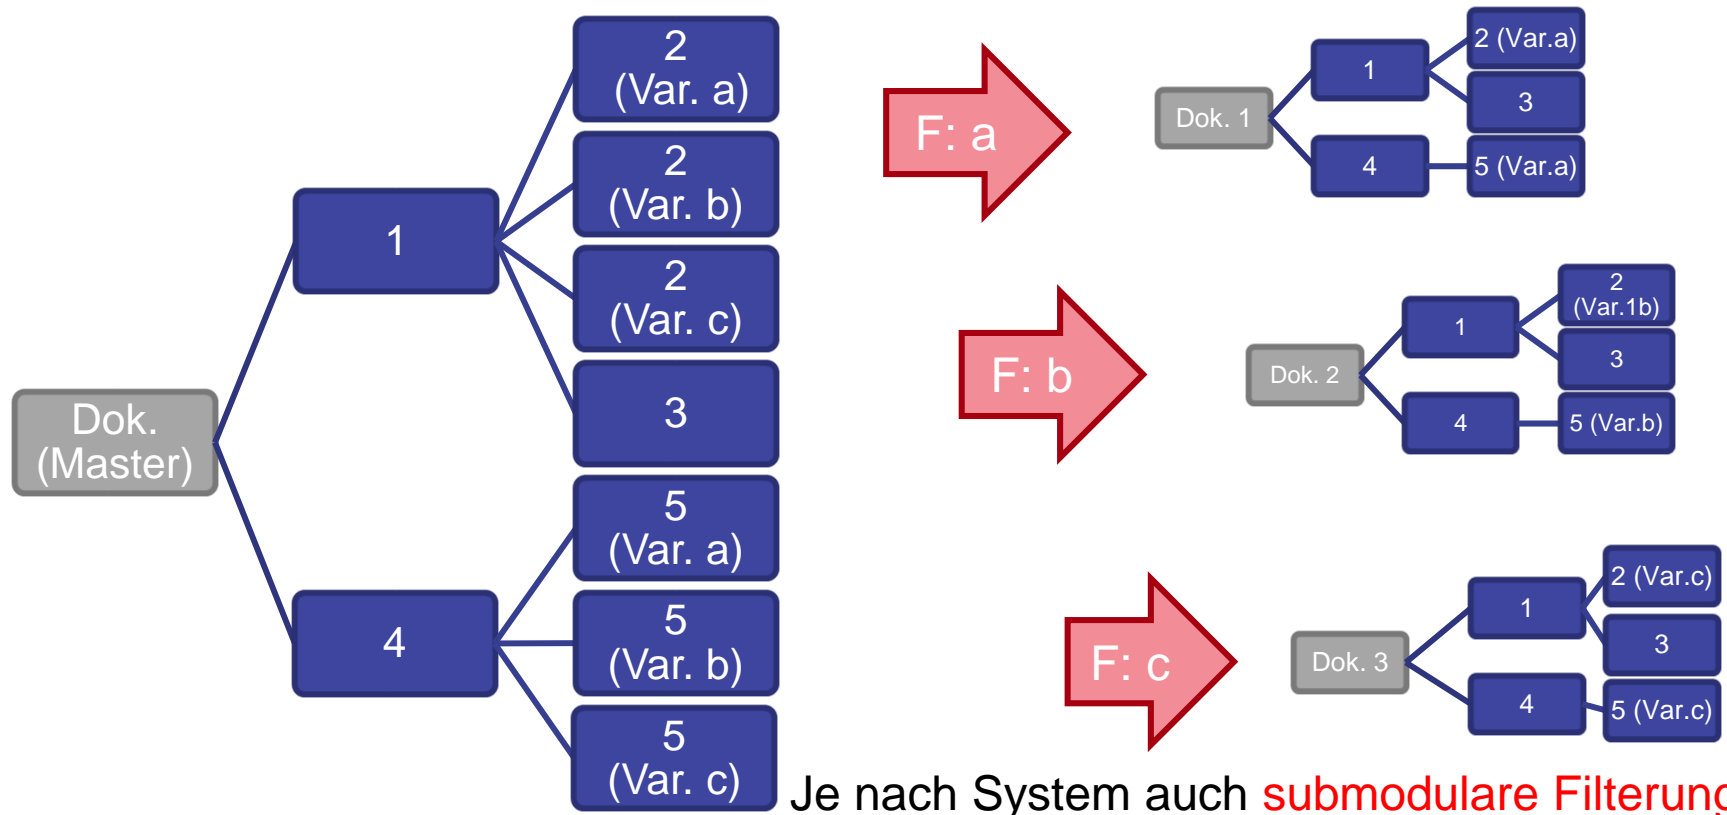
Dok. (Master)

1

4

2 (Var. a)

2 (Var. b)

2 (Var. c)

3

5 (Var. a)

5 (Var. b)

5 (Var. c)

F: a

Dok. 1

1

4

2 (Var.a)

3

5 (Var.a)

F: b

Dok. 2

1

4

2 (Var.1b)

3

5 (Var.b)

F: c

Dok. 3

1

4

2 (Var.c)

3

5 (Var.c)

Je nach System auch submodulare Filterun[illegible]